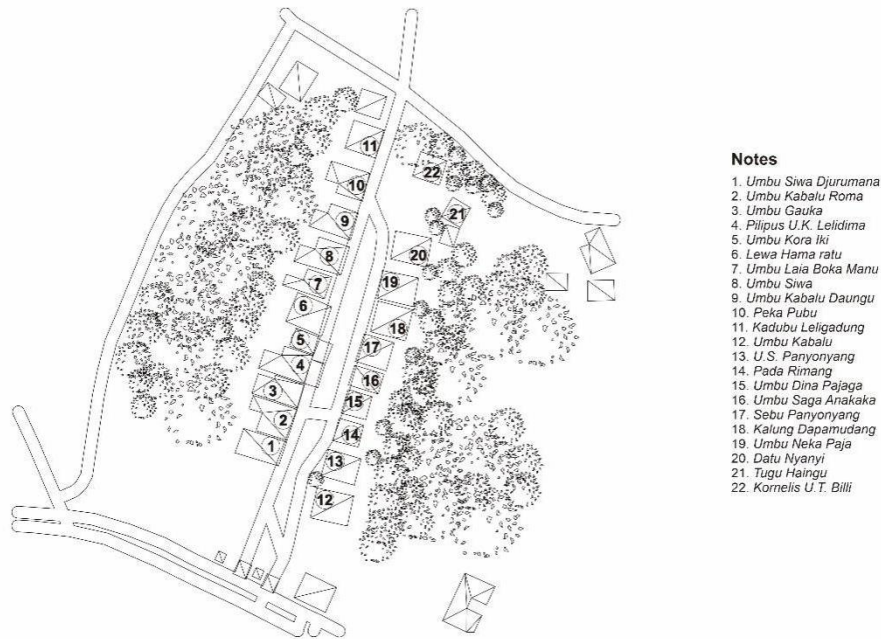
11
10
9
8
7
6
5
4
3
2
1
22
21
20
19
18
17
16
15
14
13
12

Notes
1. Umbu Siwa Djurumana
2. Umbu Kabalu Roma
3. Umbu Gauka
4. Pilipus U.K. Lelidima
5. Umbu Kora Iki
6. Lewa Hama ratu
7. Umbu Laia Boka Manu
8. Umbu Siwa
9. Umbu Kabalu Daungu
10. Peka Pubu
11. Kadubu Leligadung
12. Umbu Kabalu
13. U.S. Panyonyang
14. Pada Rimang
15. Umbu Dina Pajaga
16. Umbu Saga Anakaka
17. Sebu Panyonyang
18. Kalung Dapamudang
19. Umbu Neka Paja
20. Datu Nyanyi
21. Tugu Haingu
22. Kornelis U.T. Billi